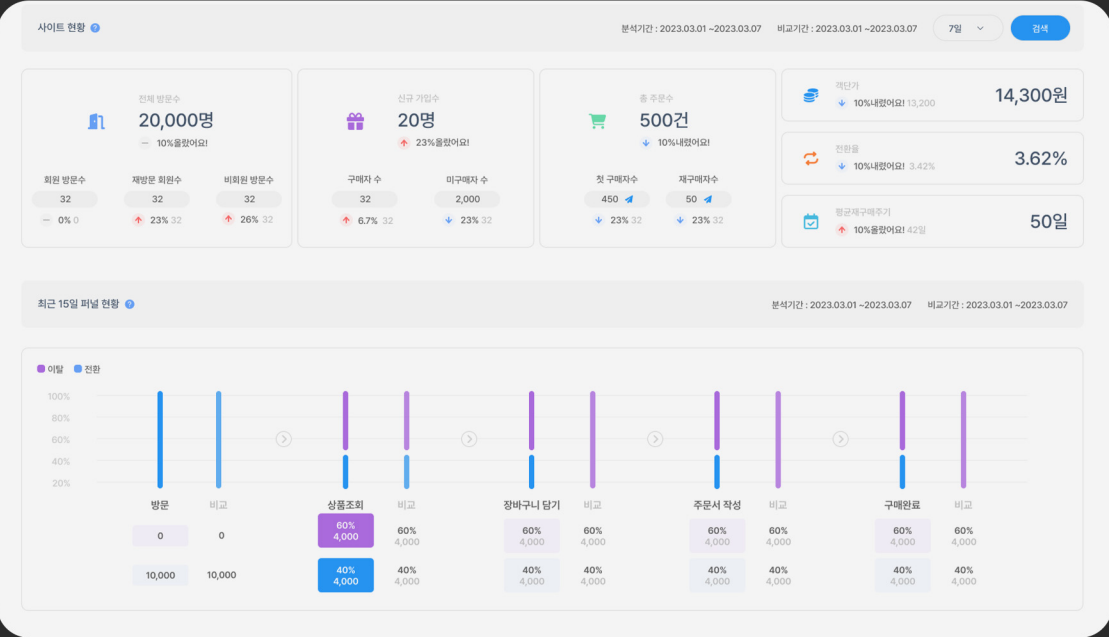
사이트 현황

분석기간 : 2023.03.01 ~2023.03.07 비교기간 : 2023.03.01 ~2023.03.07 7일 검색

전체 방문수
20,000명
10%올랐어요!

회원 방문수 32 0% 0
재방문 회원수 32 23% 32
비회원 방문수 32 26% 32

신규 가입수
20명
23%올랐어요!

구매자 수 32 6.7% 32
미구매자 수 2,000 23% 32

총 주문수
500건
10%내렸어요!

첫 구매자수 450 23% 32
재구매자수 50 23% 32

객단가
10%내렸어요! 13,200
14,300원

전환율
10%내렸어요! 3.42%
3.62%

평균재구매주기
10%올랐어요! 42일
50일

최근 15일 퍼널 현황

분석기간 : 2023.03.01 ~2023.03.07 비교기간 : 2023.03.01 ~2023.03.07

이탈 전환

100%
80%
60%
40%
20%

| 방문 | 비교 | 상품조회 | 비교 | 장바구니 담기 | 비교 | 주문서 작성 | 비교 | 구매완료 | 비교 |
|---|---|---|---|---|---|---|---|---|---|
| 0 | 0 | 60% 4,000 | 60% 4,000 | 60% 4,000 | 60% 4,000 | 60% 4,000 | 60% 4,000 | 60% 4,000 | 60% 4,000 |
| 10,000 | 10,000 | 40% 4,000 | 40% 4,000 | 40% 4,000 | 40% 4,000 | 40% 4,000 | 40% 4,000 | 40% 4,000 | 40% 4,000 |